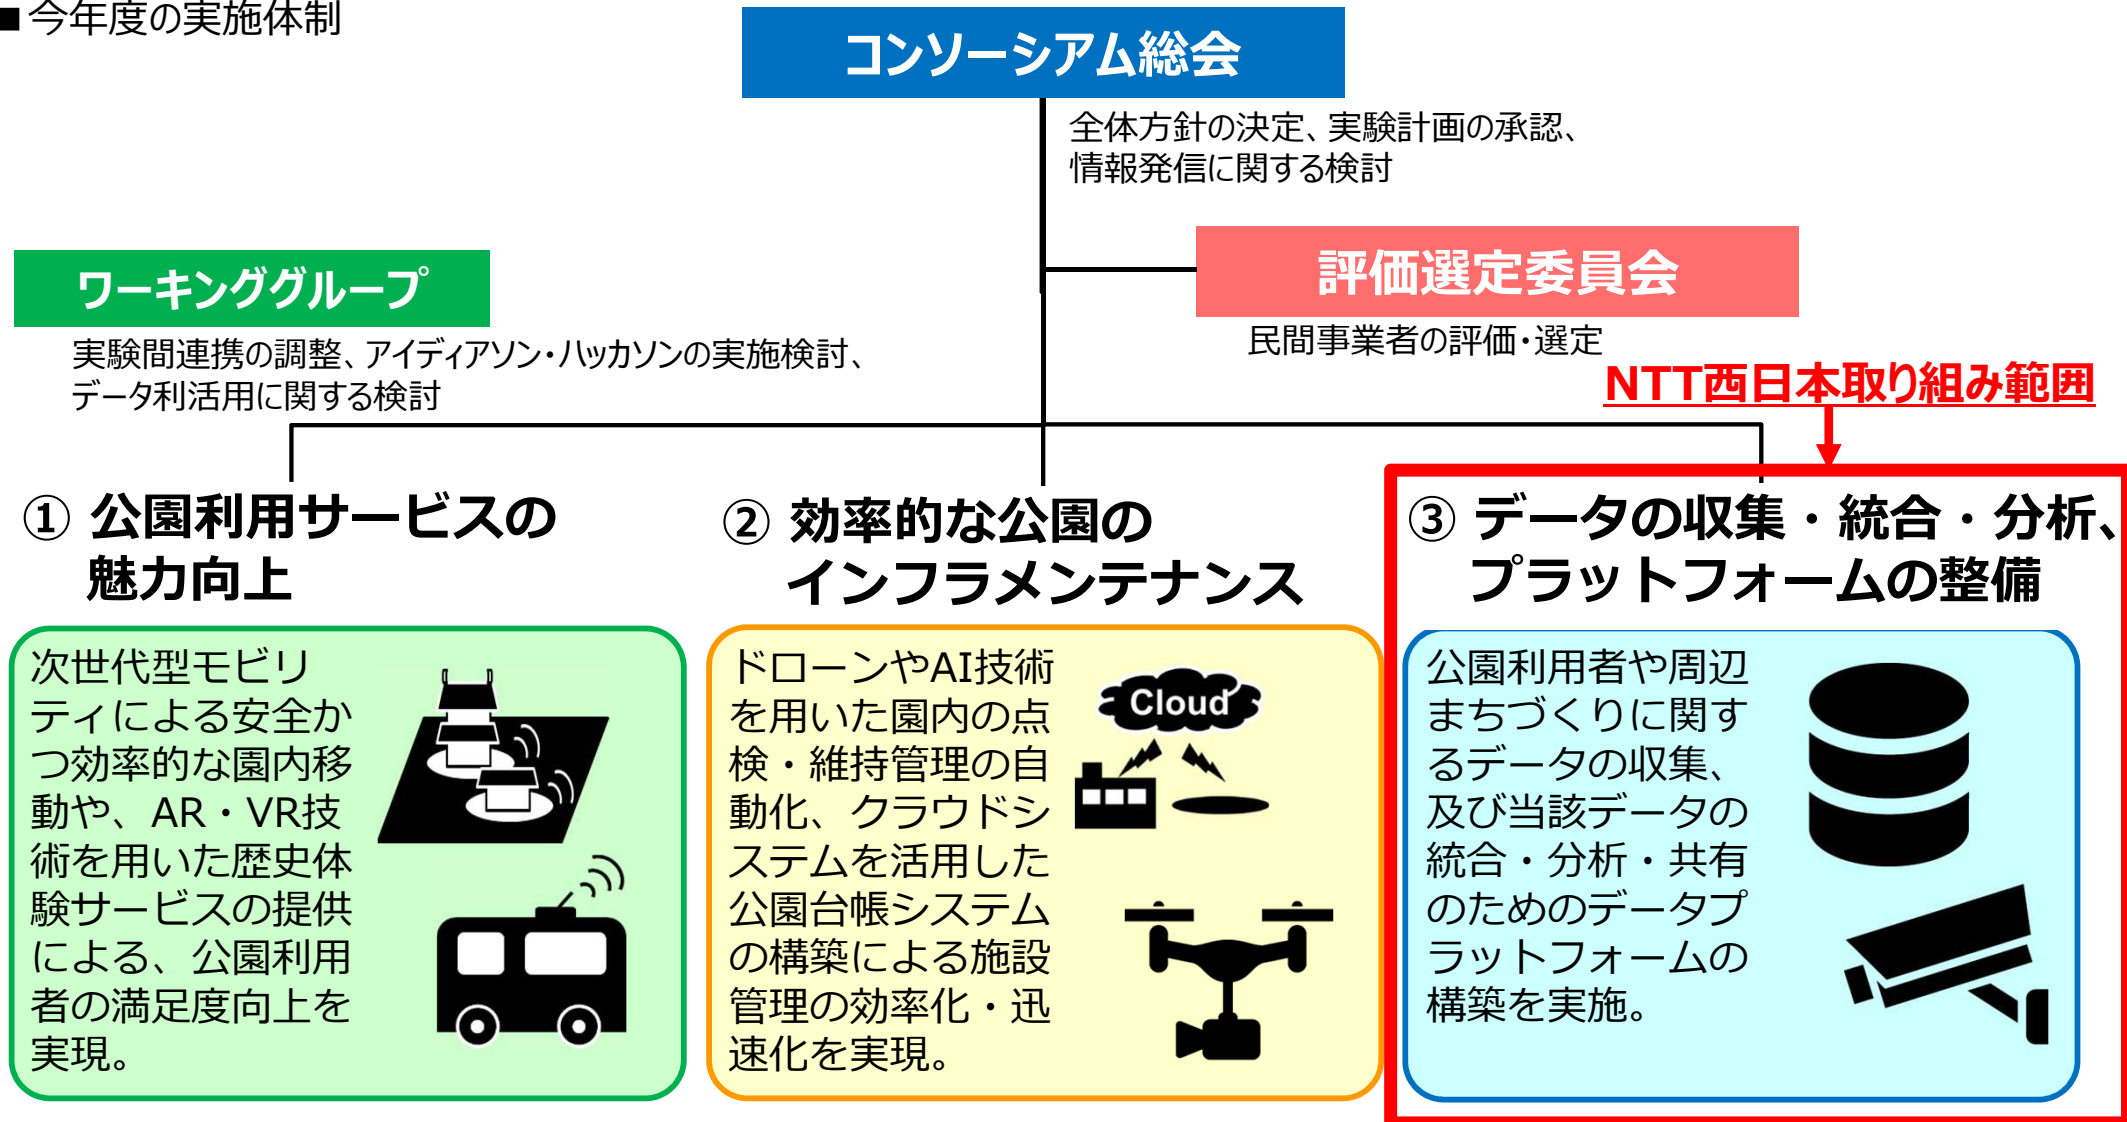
■今年度の実施体制

コンソーシアム総会

全体方針の決定、実験計画の承認、情報発信に関する検討

評価選定委員会

民間事業者の評価・選定

ワーキンググループ

実験間連携の調整、アイディアソン・ハッカソンの実施検討、データ利活用に関する検討

NTT西日本取り組み範囲

① 公園利用サービスの魅力向上

次世代型モビリティによる安全かつ効率的な園内移動や、AR・VR技術を用いた歴史体験サービスの提供による、公園利用者の満足度向上を実現。

② 効率的な公園のインフラメンテナンス

ドローンやAI技術を用いた園内の点検・維持管理の自動化、クラウドシステムを活用した公園台帳システムの構築による施設管理の効率化・迅速化を実現。

Cloud

③ データの収集・統合・分析、プラットフォームの整備

公園利用者や周辺まちづくりに関するデータの収集、及び当該データの統合・分析・共有のためのデータプラットフォームの構築を実施。